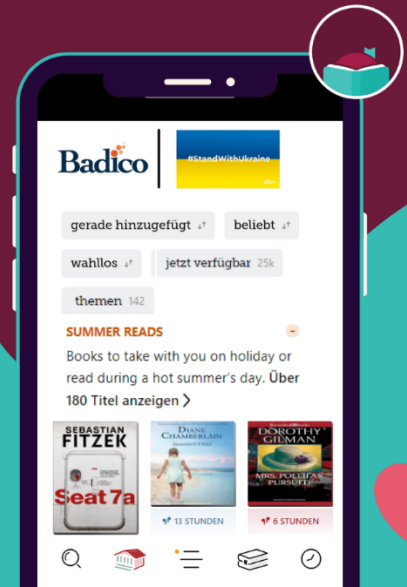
Badico

#StandWithUkraine

gerade hinzugefügt

beliebt

wahllos

jetzt verfügbar 25k

themen 142

SUMMER READS

Books to take with you on holiday or read during a hot summer's day. Über 180 Titel anzeigen

SEBASTIAN FITZEK

Seat 7a

DIANE CHAMBERLAIN

DOROTHY GILMAN

MRS. POLLIFAX PURSUED

13 STUNDEN

6 STUNDEN